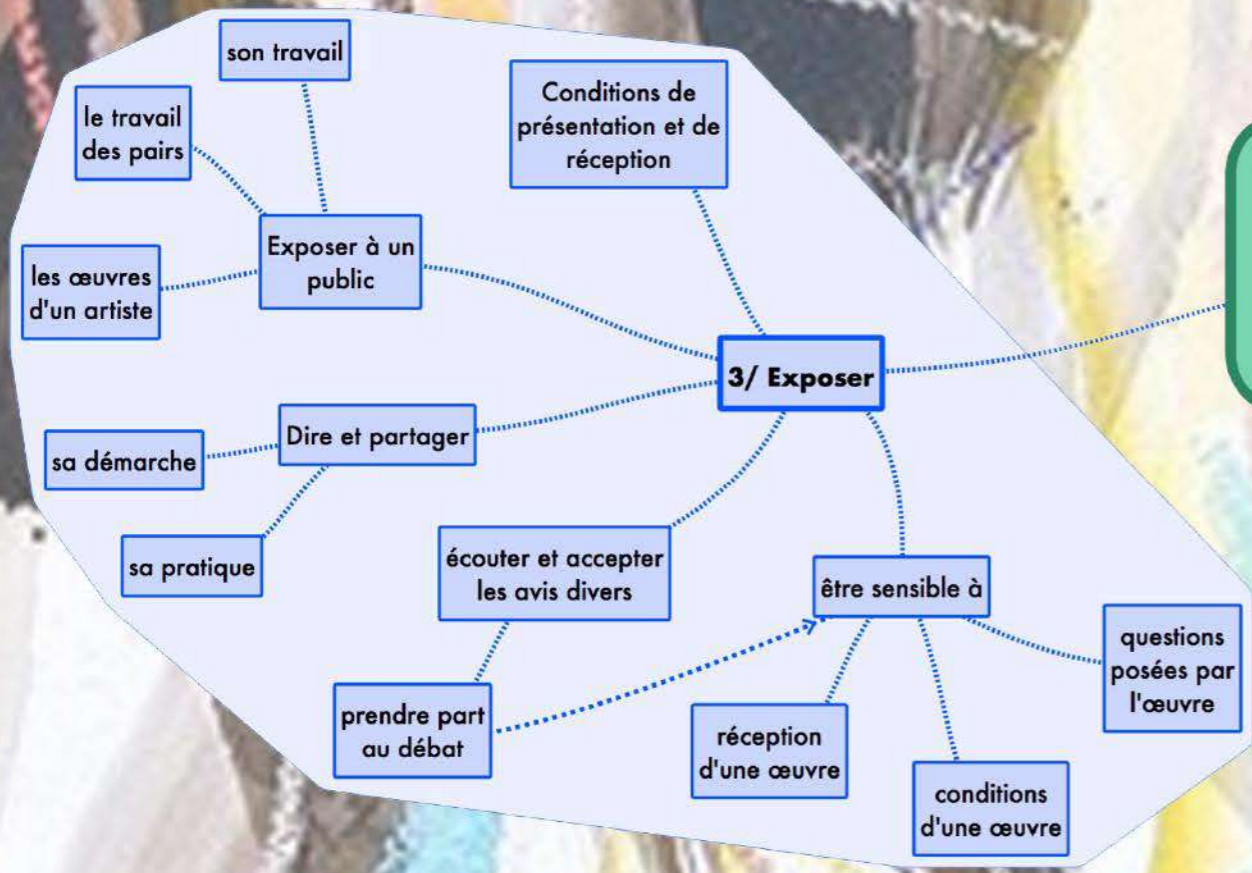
son travail

le travail des pairs

Conditions de présentation et de réception

Exposer à un public

les œuvres d'un artiste

3/ Exposer

Dire et partager

sa démarche

sa pratique

écouter et accepter les avis divers

être sensible à

questions posées par l'œuvre

prendre part au débat

réception d'une œuvre

conditions d'une œuvre